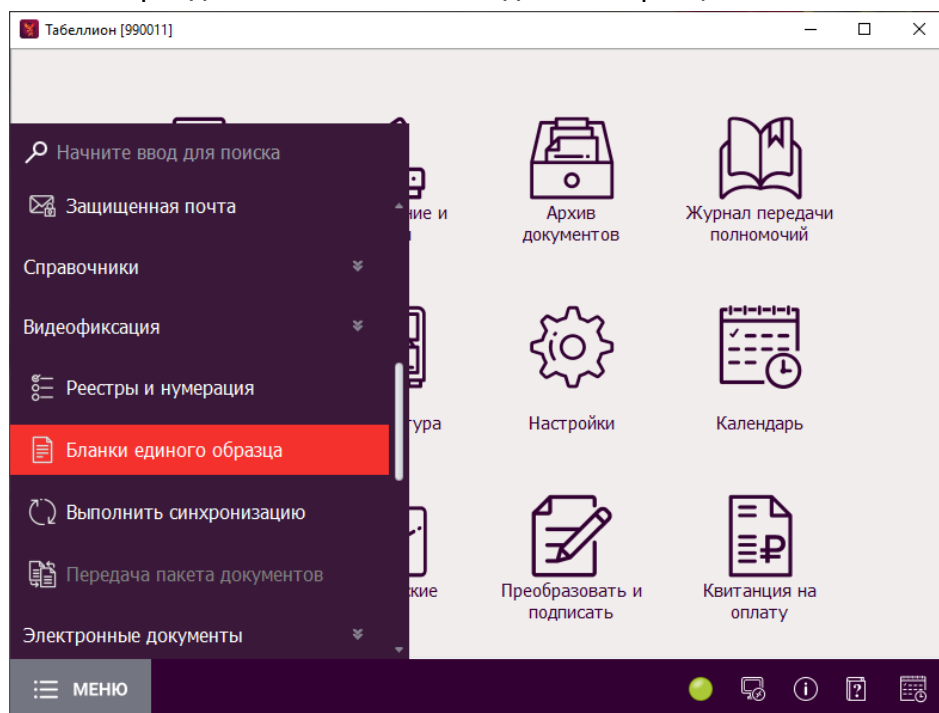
Табеллион [990011]

Начните ввод для поиска

Защищенная почта

Справочники

Видеофиксация

Реестры и нумерация

Бланки единого образца

Выполнить синхронизацию

Передача пакета документов

Электронные документы

ние и

Архив документов

Журнал передачи полномочий

тура

Настройки

Календарь

кие

Преобразовать и подписать

Квитанция на оплату

МЕНЮ